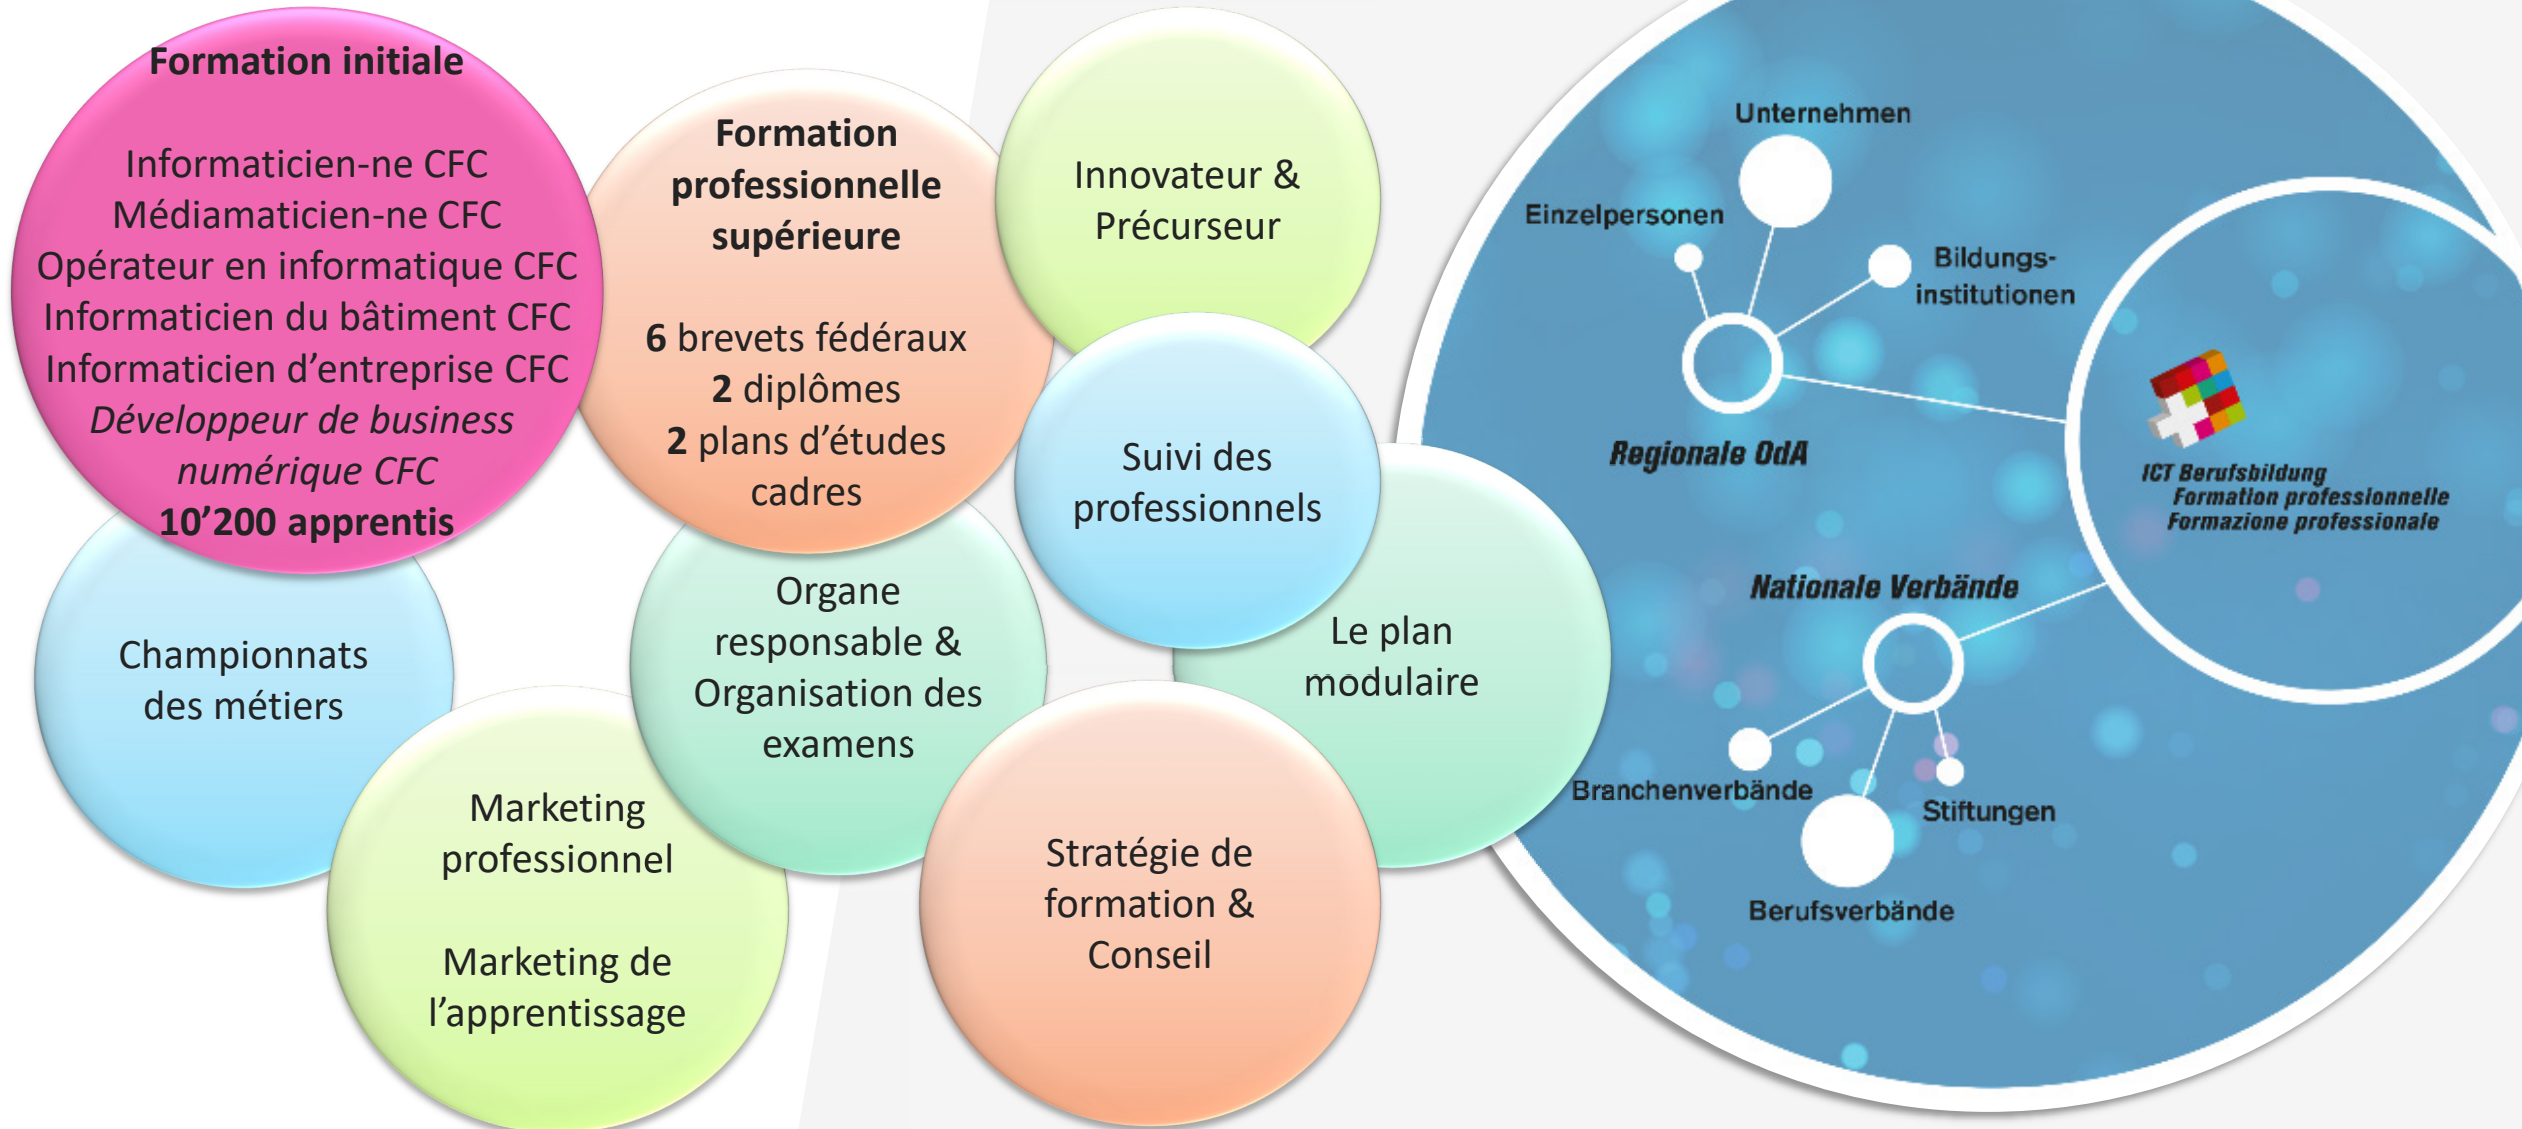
Formation initiale

Informaticien-ne CFC
Médiamaticien-ne CFC
Opérateur en informatique CFC
Informaticien du bâtiment CFC
Informaticien d'entreprise CFC
*Développeur de business numérique CFC*
10'200 apprentis

Formation professionnelle supérieure

6 brevets fédéraux
2 diplômes
2 plans d'études cadres

Innovateur & Précurseur

Suivi des professionnels

Le plan modulaire

Organe responsable & Organisation des examens

Championnats des métiers

Marketing professionnel

Marketing de l'apprentissage

Stratégie de formation & Conseil

Unternehmen
Einzelpersonen
Bildungs-institutionen
Regionale OdA
ICT Berufsbildung
Formation professionnelle
Formazione professionale
Nationale Verbände
Branchenverbände
Stiftungen
Berufsverbände